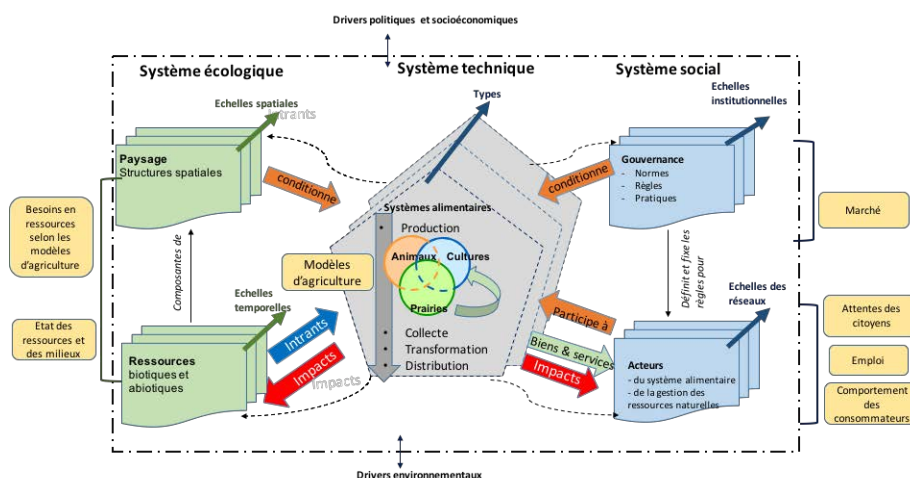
Drivers politiques et socioéconomiques

Système écologique

Système technique

Système social

Echelles spatiales

Intrants

Types

Echelles institutionnelles

Paysage
Structures spatiales

conditionne

conditionne

Gouvernance
- Normes
- Règles
- Pratiques

Besoins en ressources selon les modèles d'agriculture

Marché

Systèmes alimentaires

Production

Animaux

Cultures

Prairies

Composantes de

Modèles d'agriculture

Définit et fixe les règles pour

Echelles temporelles

Echelles des réseaux

Etat des ressources et des milieux

Participe à

Attentes des citoyens

Intrants

Collecte
Transformation
Distribution

Biens & services

Emploi

Ressources
biotiques et abiotiques

Impacts

Impacts

Impacts

Acteurs
- du système alimentaire
- de la gestion des ressources naturelles

Comportement des consommateurs

Drivers environnementaux